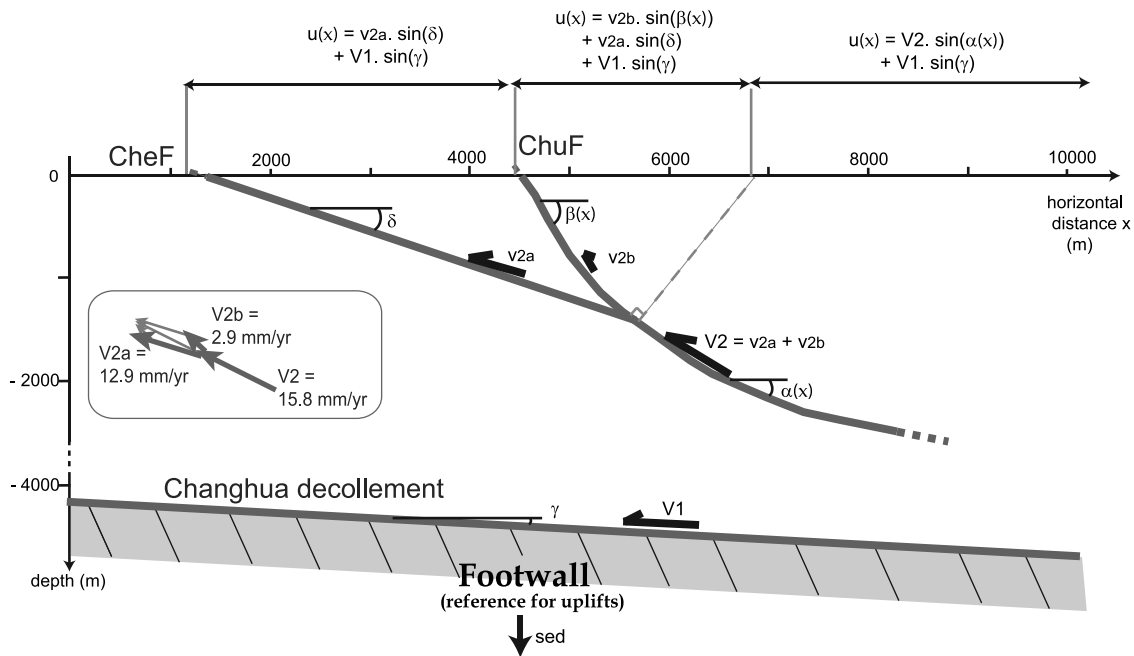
u(x) = v2a. sin(δ) + V1. sin(γ)

u(x) = v2b. sin(β(x)) + v2a. sin(δ) + V1. sin(γ)

u(x) = V2. sin(α(x)) + V1. sin(γ)

CheF

ChuF

2000

4000

6000

8000

10000

0

horizontal distance x (m)

δ

β(x)

v2a

v2b

V2b = 2.9 mm/yr

V2a = 12.9 mm/yr

V2 = 15.8 mm/yr

V2 = v2a + v2b

α(x)

- 2000

- 4000

Changhua decollement

γ

V1

depth (m)

Footwall
(reference for uplifts)

sed